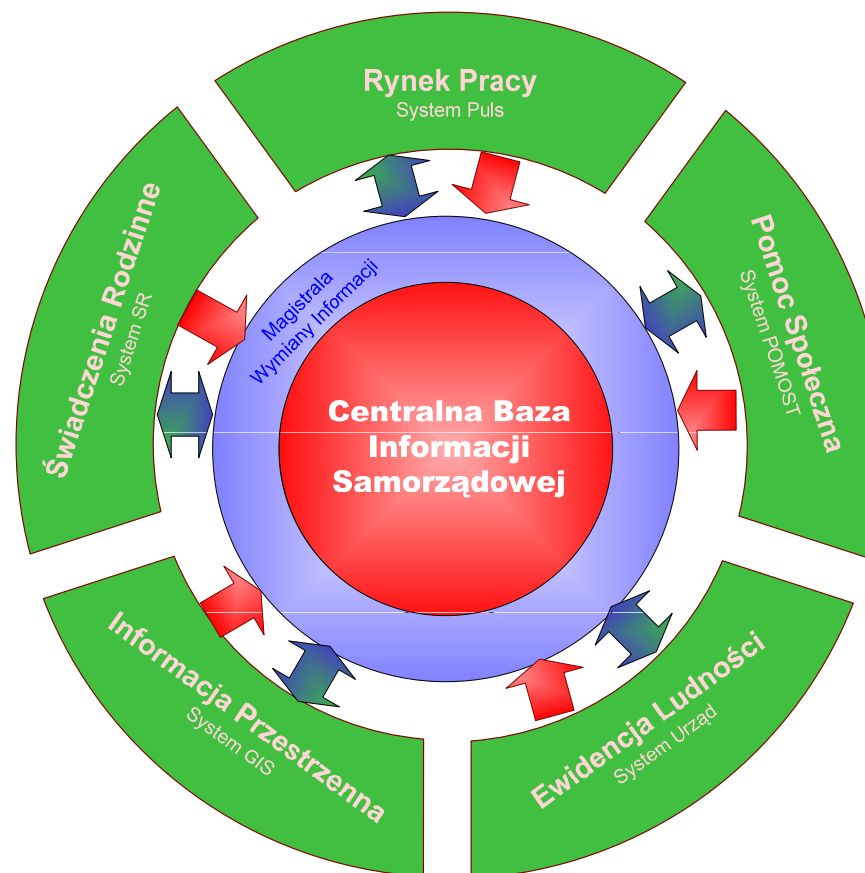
Rynek Pracy
System Puls

Pomoc Społeczna
System POMOST

Ewidencja Ludności
System Urząd

Informacja Przestrzenna
System GIS

Świadczenia Rodzinne
System SR

Magistrala
Wymiany Informacji

Centralna Baza Informacji Samorządowej